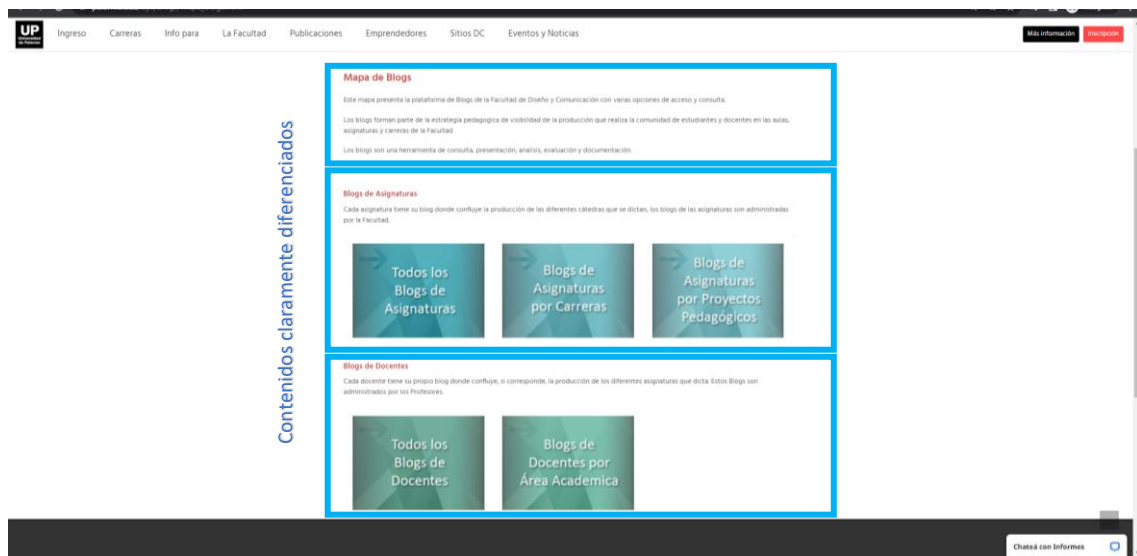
UP Universidad de Palermo

Ingreso Carreras Info para La Facultad Publicaciones Emprendedores Sitios DC Eventos y Noticias

Más información Inscripción

Contenidos claramente diferenciados

Mapa de Blogs

Este mapa presenta la plataforma de Blogs de la Facultad de Diseño y Comunicación con varias opciones de acceso y consulta.

Los blogs forman parte de la estrategia pedagogica de visibilidad de la producción que realiza la comunidad de estudiantes y docentes en las aulas, asignaturas y carreras de la Facultad.

Los blogs son una herramienta de consulta, presentación, analisis, evaluación y documentación.

Blogs de Asignaturas

Cada asignatura tiene su blog donde confluye la producción de las diferentes cátedras que se dictan, los blogs de las asignaturas son administradas por la Facultad.

Todos los Blogs de Asignaturas

Blogs de Asignaturas por Carreras

Blogs de Asignaturas por Proyectos Pedagógicos

Blogs de Docentes

Cada docente tiene su propio blog donde confluye, si corresponde, la producción de los diferentes asignaturas que dicta. Estos Blogs son administrados por los Profesores.

Todos los Blogs de Docentes

Blogs de Docentes por Área Academica

Chateá con Informes